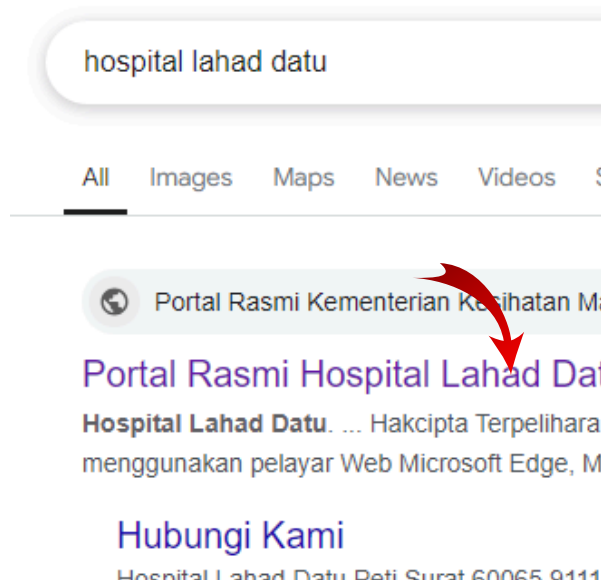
hospital lahad datu

All Images Maps News Videos S

Portal Rasmi Kementerian Kesihatan Ma

Portal Rasmi Hospital Lahad Dat

**Hospital Lahad Datu**. ... Hakcipta Terpelihara menggunakan pelayar Web Microsoft Edge, M

Hubungi Kami

Hospital Lahad Datu Peti Surat 60065 9111